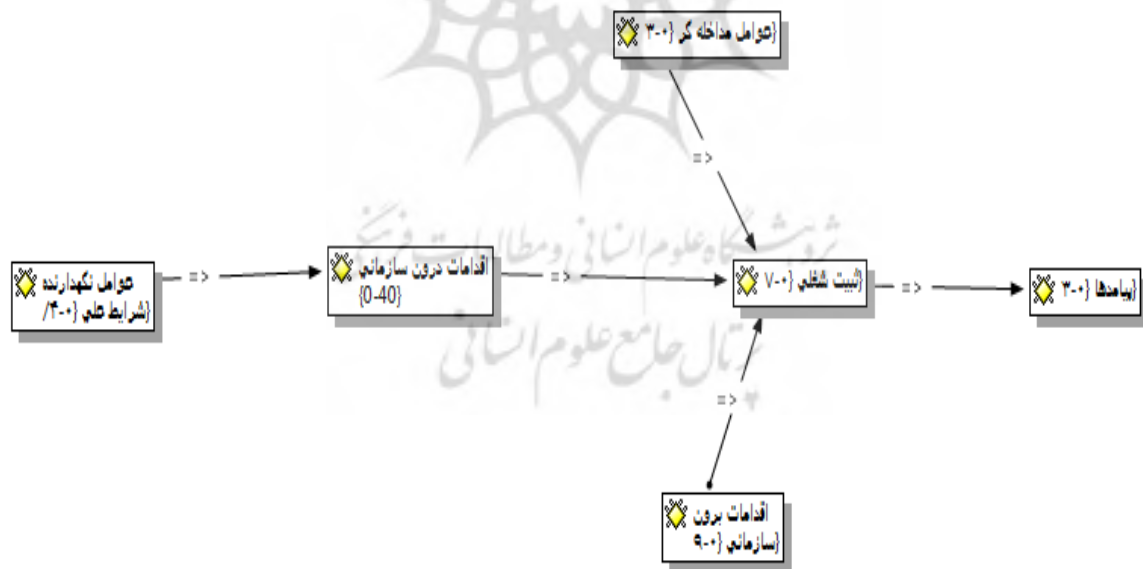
{عوامل مداخله گر {۰-۳

عوامل نگهدارنده
{شرایط علی {۰-۴/

=>

اقدامات درون سازمانی
{0-40}

=>

=>

{ثبیت شغلی {۰-۷

=>

{پیامدها {۰-۳

=>

اقدامات برون
{سازمانی {۰-۹

پژوهشگاه علوم انسانی و مطالعات فرهنگی
پرتال جامع علوم انسانی